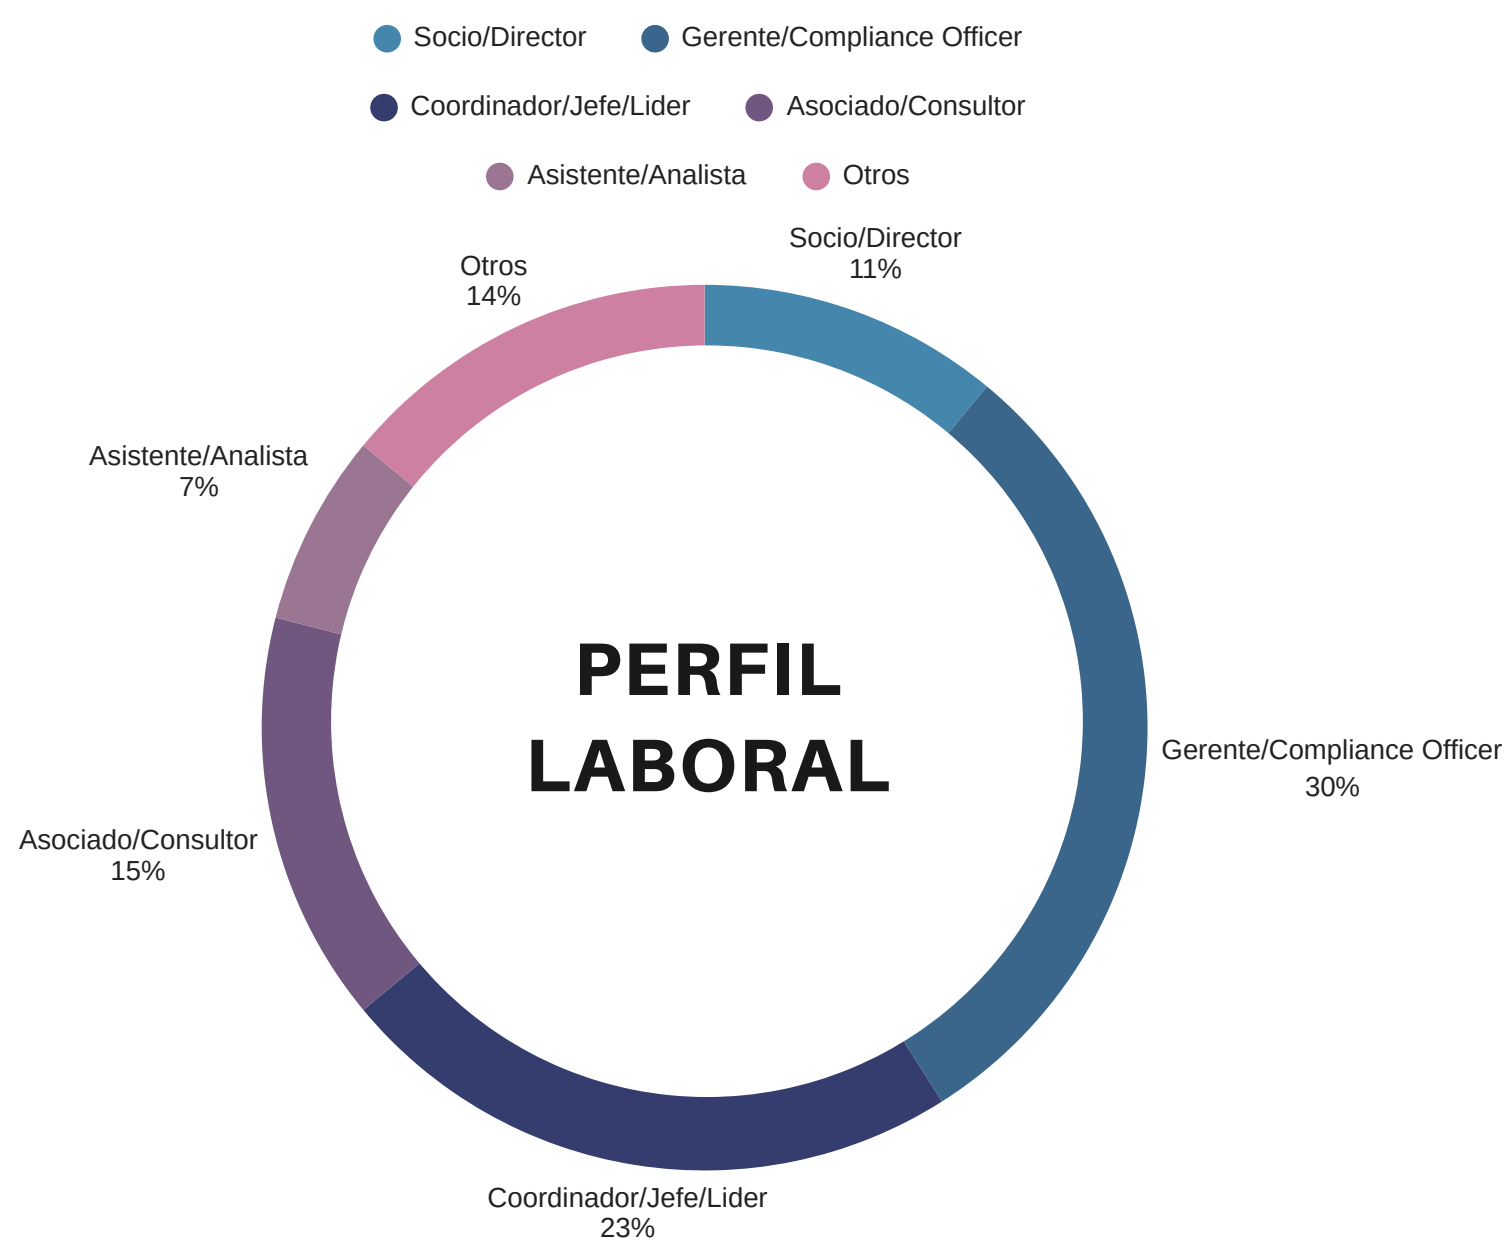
Socio/Director
Gerente/Compliance Officer
Coordinador/Jefe/Lider
Asociado/Consultor
Asistente/Analista
Otros

Socio/Director
11%

Otros
14%

Asistente/Analista
7%

PERFIL
LABORAL

Gerente/Compliance Officer
30%

Asociado/Consultor
15%

Coordinador/Jefe/Lider
23%